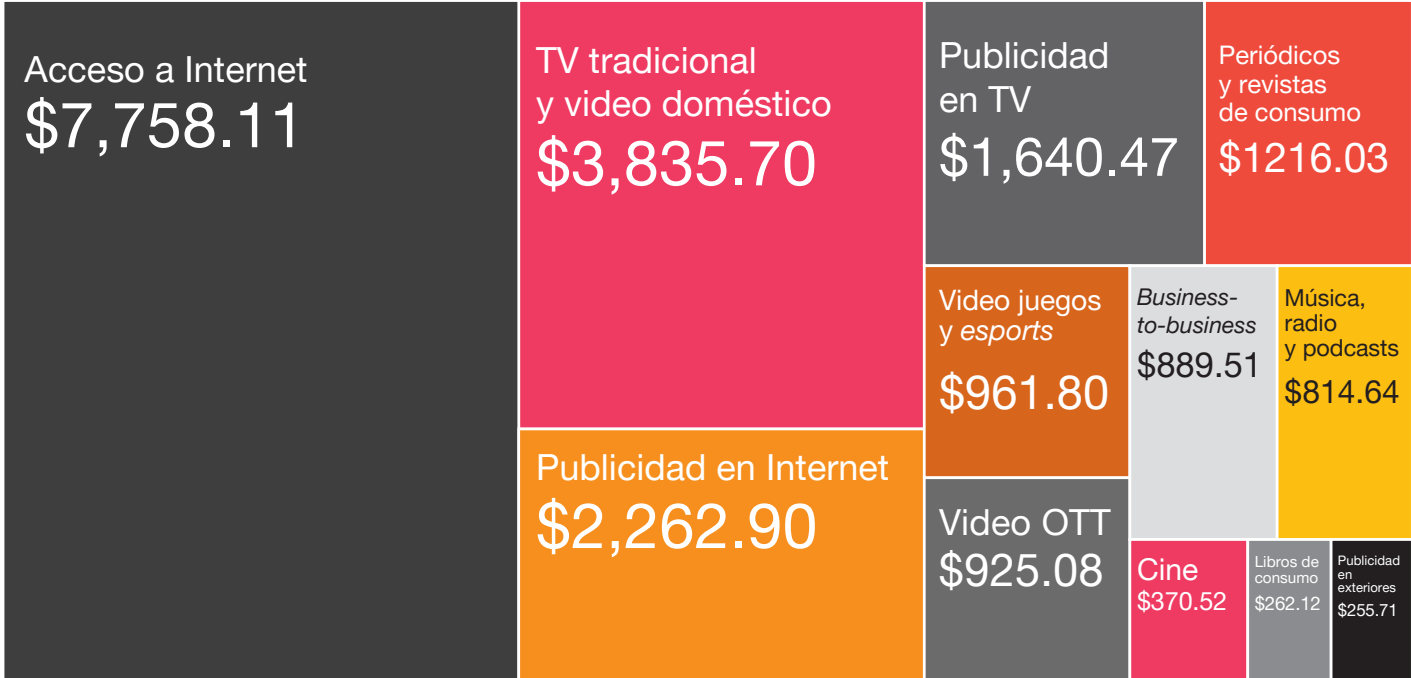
Acceso a Internet
$7,758.11

TV tradicional y video doméstico
$3,835.70

Publicidad en Internet
$2,262.90

Publicidad en TV
$1,640.47

Periódicos y revistas de consumo
$1216.03

Video juegos y *esports*
$961.80

*Business-to-business*
$889.51

Música, radio y podcasts
$814.64

Video OTT
$925.08

Cine
$370.52

Libros de consumo
$262.12

Publicidad en exteriores
$255.71